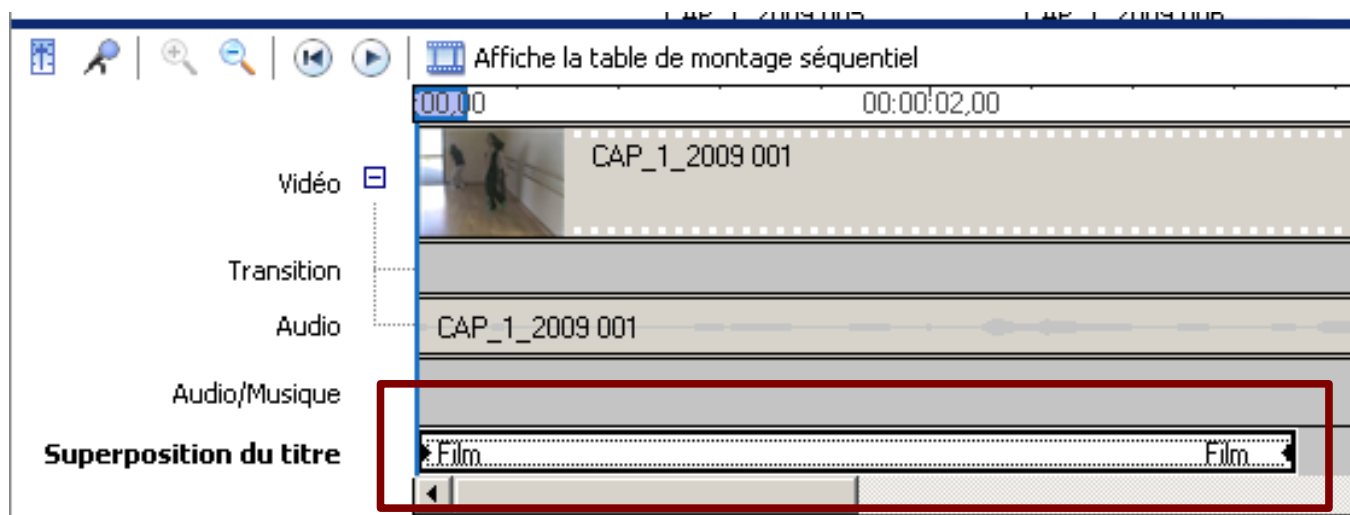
CAP_1_2009 005 CAP_1_2009 006

Affiche la table de montage séquentiel

00,00 00:00:02,00

Vidéo

CAP_1_2009 001

Transition

Audio

CAP_1_2009 001

Audio/Musique

**Superposition du titre**

Film

Film